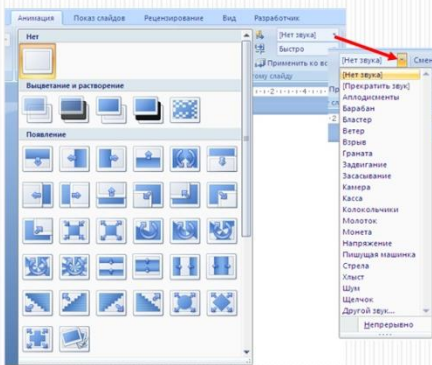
Анимация | Показ слайдов | Рецензирование | Вид | Разработчик

Нет

Выцветание и растворение

Появление

[Нет звука]
Быстро
Применить ко вс
тому слайду

[Нет звука]
Смен

[Нет звука]
[Прекратить звук]
Аплодисменты
Барабан
Бластер
Ветер
Взрыв
Граната
Задвигание
Засасывание
Камера
Касса
Колокольчики
Молоток
Монета
Напряжение
Пишущая машинка
Стрела
Хлыст
Шум
Щелчок
Другой звук...
Непрерывно